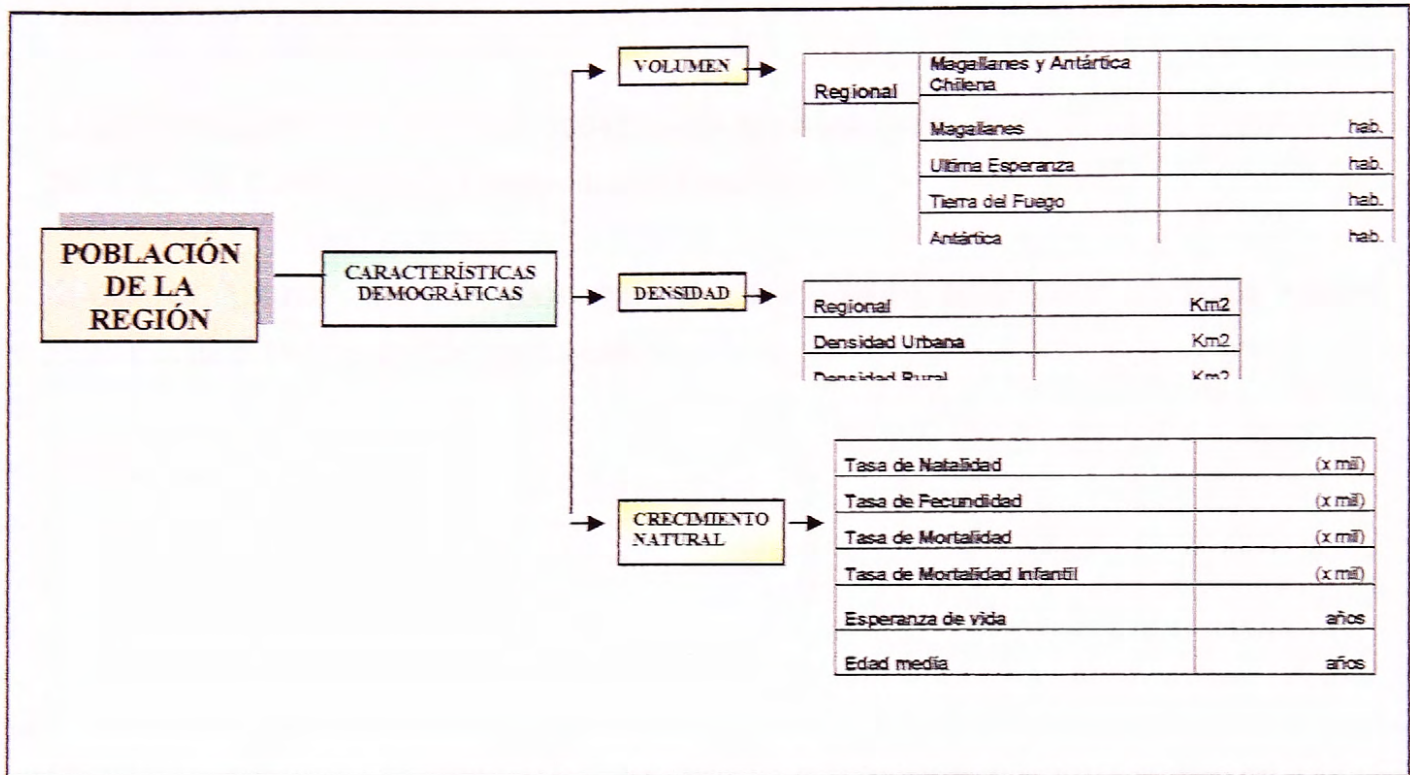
POBLACIÓN DE LA REGIÓN

CARACTERÍSTICAS DEMOGRÁFICAS

VOLUMEN

| Regional | Magallanes y Antártica Chilena | |
|---|---|---|
| | Magallanes | hab. |
| | Ultima Esperanza | hab. |
| | Tierra del Fuego | hab. |
| | Antártica | hab. |

DENSIDAD

| | |
|---|---|
| Regional | Km2 |
| Densidad Urbana | Km2 |
| Densidad Rural | Km2 |

CRECIMIENTO NATURAL

| | |
|---|---|
| Tasa de Natalidad | (x mil) |
| Tasa de Fecundidad | (x mil) |
| Tasa de Mortalidad | (x mil) |
| Tasa de Mortalidad Infantil | (x mil) |
| Esperanza de vida | años |
| Edad media | años |